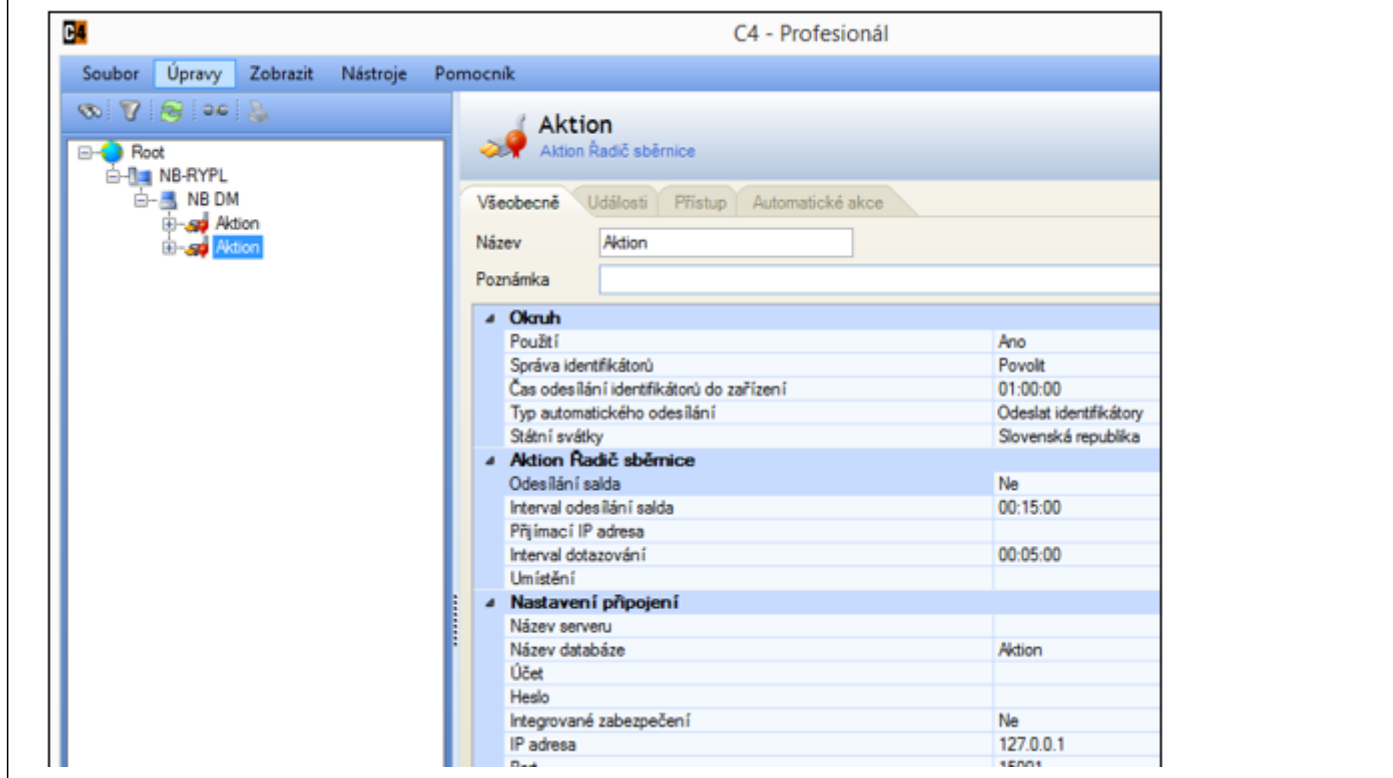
C4

C4 - Profesionál

Soubor Úpravy Zobrazit Nástroje Pomocník

Root
NB-RYPL
NB DM
Aktion
Aktion

Aktion
Aktion Řadič sběrnice

Všeobecně Události Přístup Automatické akce

Název Aktion
Poznámka

| | |
|---|---|
| **Okruh** | |
| Použití | Ano |
| Správa identifikátorů | Povolit |
| Čas odesílání identifikátorů do zařízení | 01:00:00 |
| Typ automatického odesílání | Odeslat identifikátory |
| Státní svátky | Slovenská republika |
| **Aktion Řadič sběrnice** | |
| Odesílání salda | Ne |
| Interval odesílání salda | 00:15:00 |
| Přijímací IP adresa | |
| Interval dotazování | 00:05:00 |
| Umístění | |
| **Nastavení připojení** | |
| Název serveru | |
| Název databáze | Aktion |
| Účet | |
| Heslo | |
| Integrované zabezpečení | Ne |
| IP adresa | 127.0.0.1 |
| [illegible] | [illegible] |